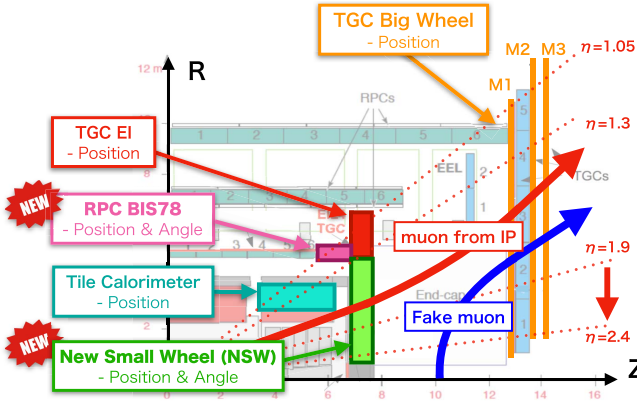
TGC Big Wheel
- Position

M2 M3
M1
$\eta$=1.05
$\eta$=1.3
$\eta$=1.9
$\eta$=2.4

12 m
R
RPCs
1 2 3 4 5 6
EEL
TGCs

TGC EI
- Position

NEW
RPC BIS78
- Position & Angle

EI
TGC
muon from IP

Tile Calorimeter
- Position

End-cap

Fake muon

NEW
New Small Wheel (NSW)
- Position & Angle

0 2 4 6 8 10 12 14 16
Z